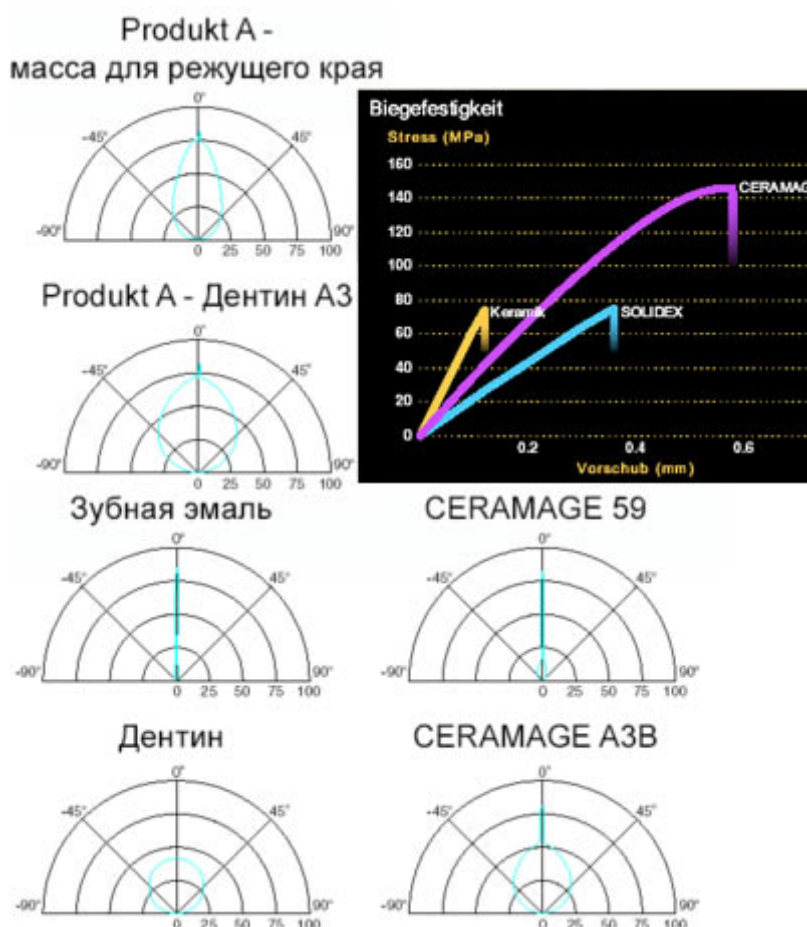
Produkt A - масса для режущего края

0°
-45°
45°
-90°
90°
0 25 50 75 100

Biegefestigkeit
Stress (MPa)
160
140
120
100
80
60
40
20
0
CERAMAG
Keramik
SOLIDEX
0.2
0.4
0.6
Vorschub (mm)

Produkt A - Дентин A3

0°
-45°
45°
-90°
90°
0 25 50 75 100

Зубная эмаль

0°
-45°
45°
-90°
90°
0 25 50 75 100

CERAMAGE 59

0°
-45°
45°
-90°
90°
0 25 50 75 100

Дентин

0°
-45°
45°
-90°
90°
0 25 50 75 100

CERAMAGE A3B

0°
-45°
45°
-90°
90°
0 25 50 75 100